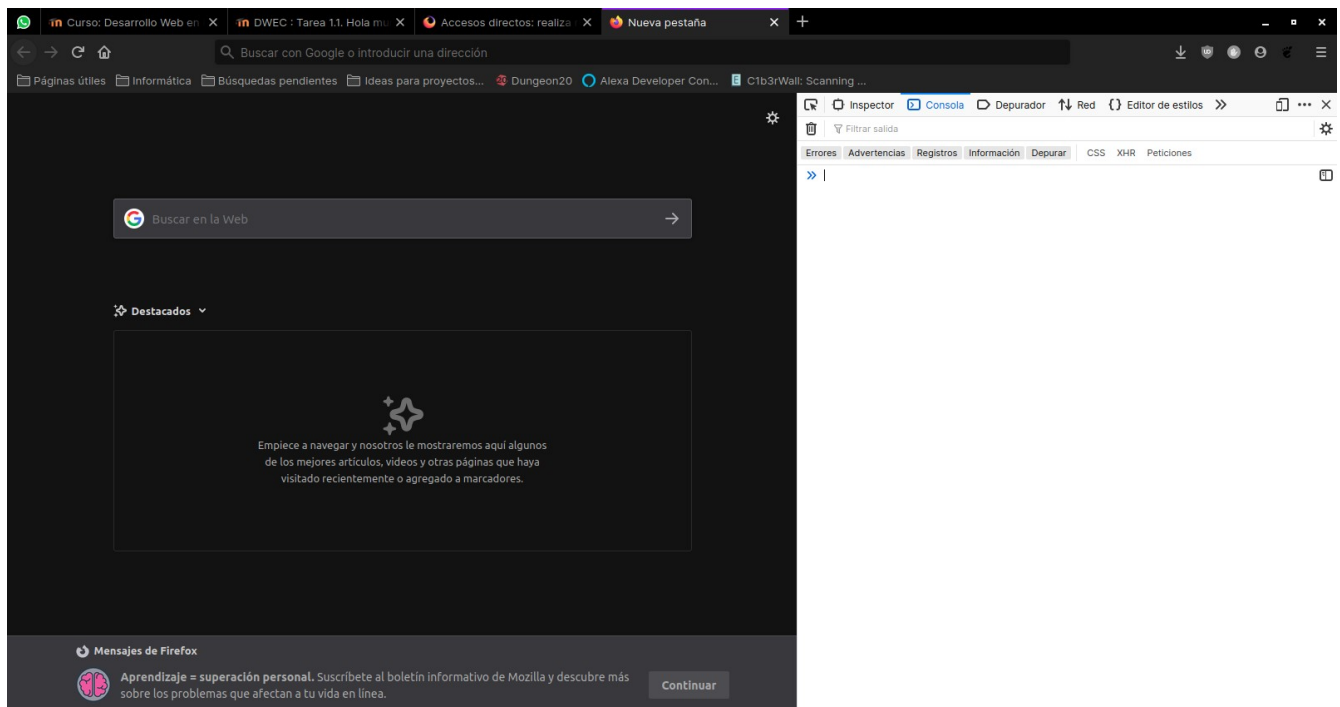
Curso: Desarrollo Web en
DWEC : Tarea 1.1. Hola mu
Accesos directos: realiza
Nueva pestaña

Buscar con Google o introducir una dirección

Páginas útiles
Informática
Búsquedas pendientes
Ideas para proyectos...
Dungeon20
Alexa Developer Con...
C1b3rWall: Scanning ...

Inspector
Consola
Depurador
Red
Editor de estilos

Filtrar salida

Errores
Advertencias
Registros
Información
Depurar
CSS
XHR
Peticiones

»

Buscar en la Web

Destacados

Empiece a navegar y nosotros le mostraremos aquí algunos de los mejores artículos, videos y otras páginas que haya visitado recientemente o agregado a marcadores.

Mensajes de Firefox

**Aprendizaje = superación personal.** Suscríbete al boletín informativo de Mozilla y descubre más sobre los problemas que afectan a tu vida en línea.

Continuar